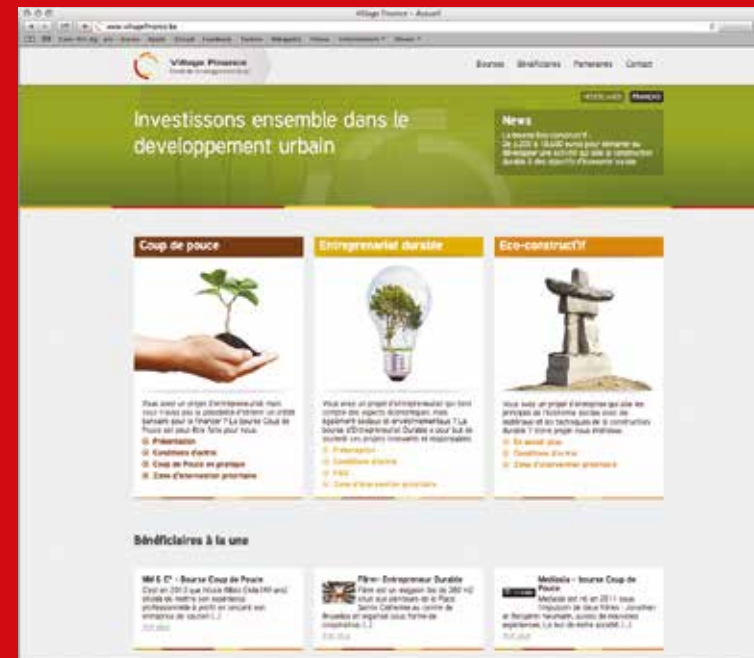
Village Finance - Accueil

www.villagefinance.be

Village Finance

Bourses Bénéficiaires Partenaires Contact

NEDERLANDS FRANÇAIS

Investissons ensemble dans le developpement urbain

News

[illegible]

Coup de pouce

Entreprenariat durable

Eco-construct'if

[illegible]

Présentation

Conditions d'octroi

Coup de Pouce en pratique

Zone d'intervention prioritaire

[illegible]

Présentation

Conditions d'octroi

FAQ

Zone d'intervention prioritaire

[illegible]

En savoir plus

Conditions d'octroi

Zone d'intervention prioritaire

Bénéficiaires à la une

NM & C° - Bourse Coup de Pouce

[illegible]

Fiber- Entrepreneur Durable

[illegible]

Mediasia - bourse Coup de Pouce

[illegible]